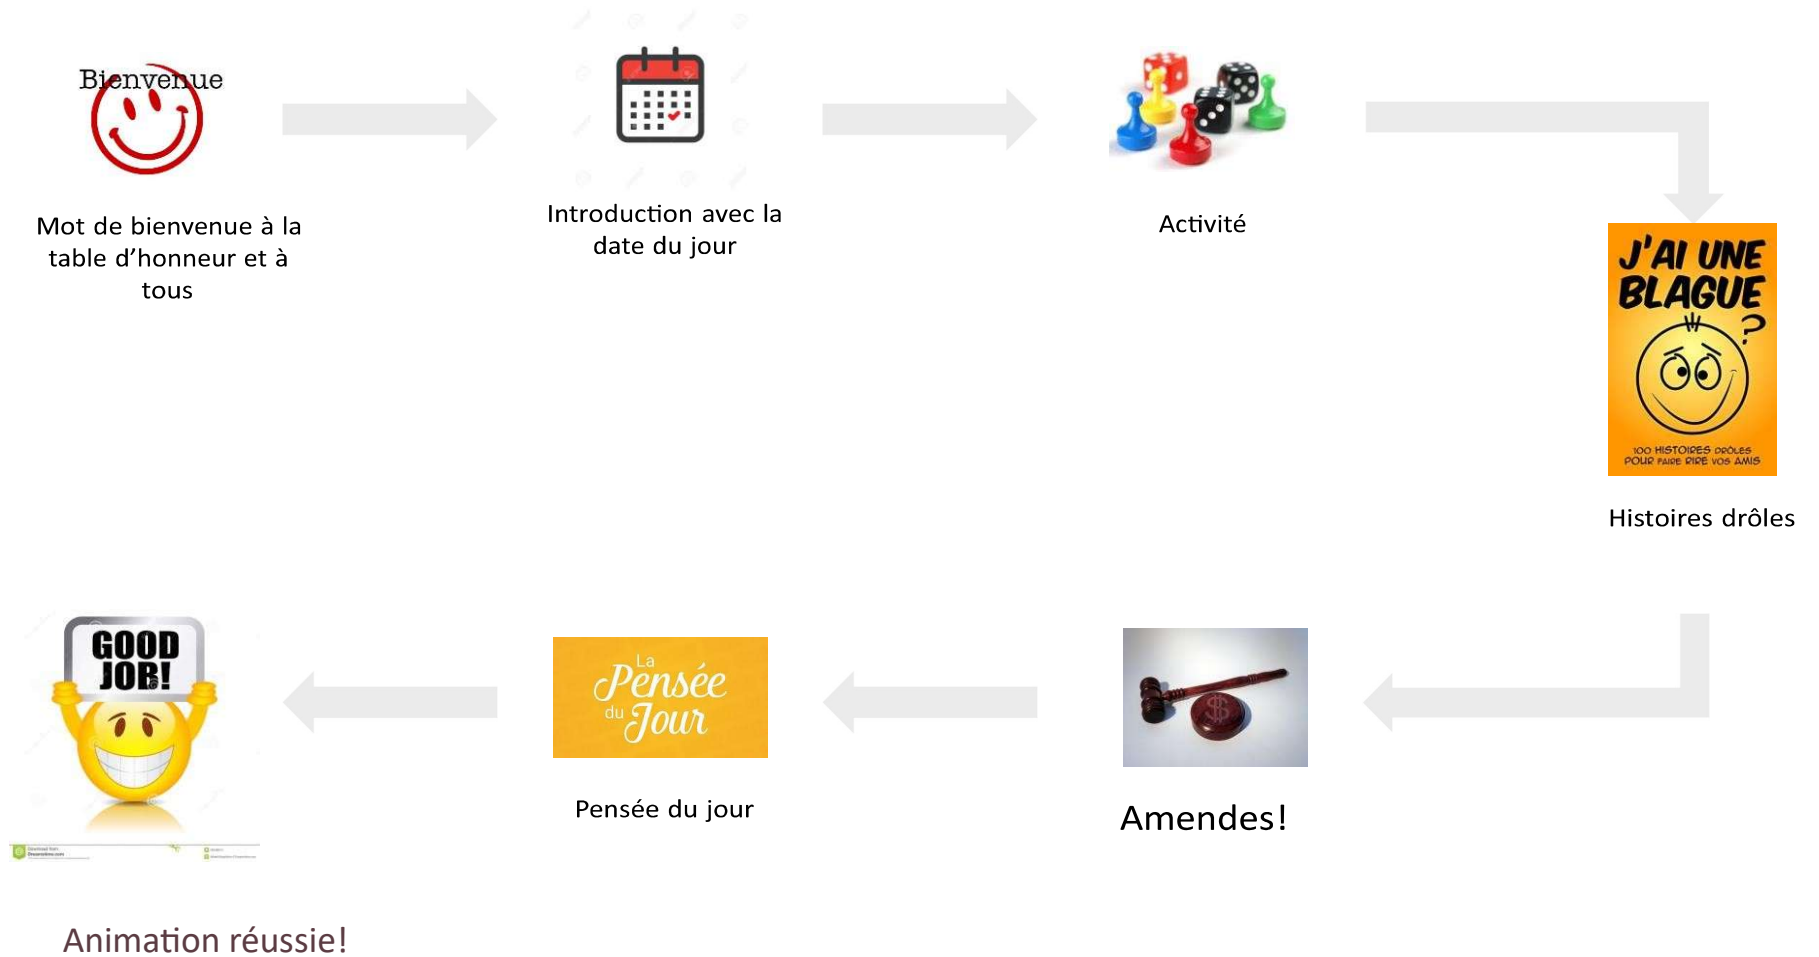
Bienvenue

Mot de bienvenue à la table d'honneur et à tous

Introduction avec la date du jour

Activité

J'AI UNE BLAGUE ?

100 HISTOIRES DRÔLES POUR FAIRE RIRE VOS AMIS

Histoires drôles

GOOD JOB!

La Pensée du Jour

Pensée du jour

Amendes!

Animation réussie!